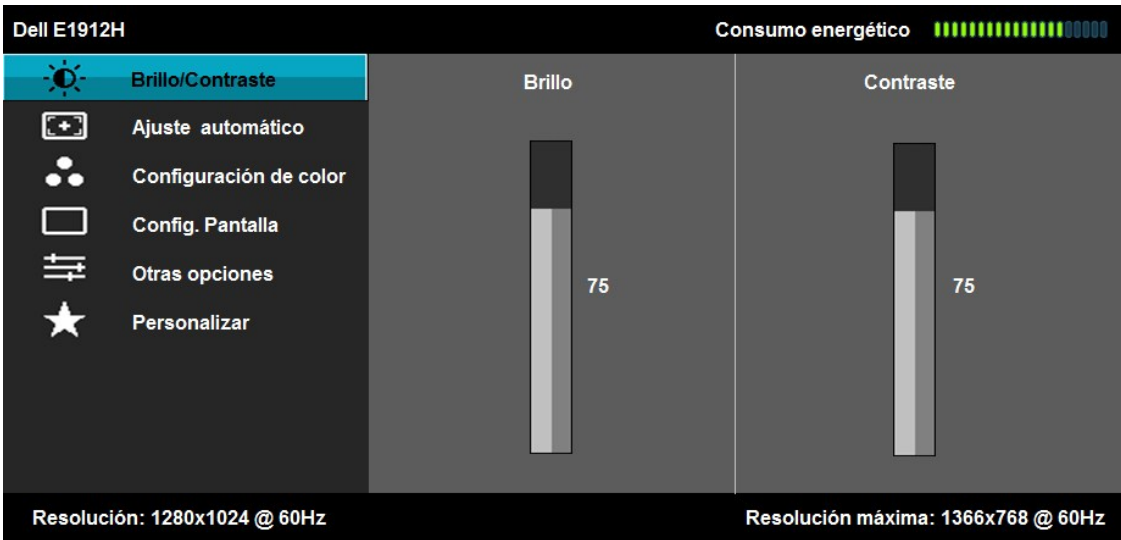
Dell E1912H

Consumo energético

Brillo/Contraste

Ajuste automático

Configuración de color

Config. Pantalla

Otras opciones

Personalizar

Brillo

75

Contraste

75

Resolución: 1280x1024 @ 60Hz

Resolución máxima: 1366x768 @ 60Hz